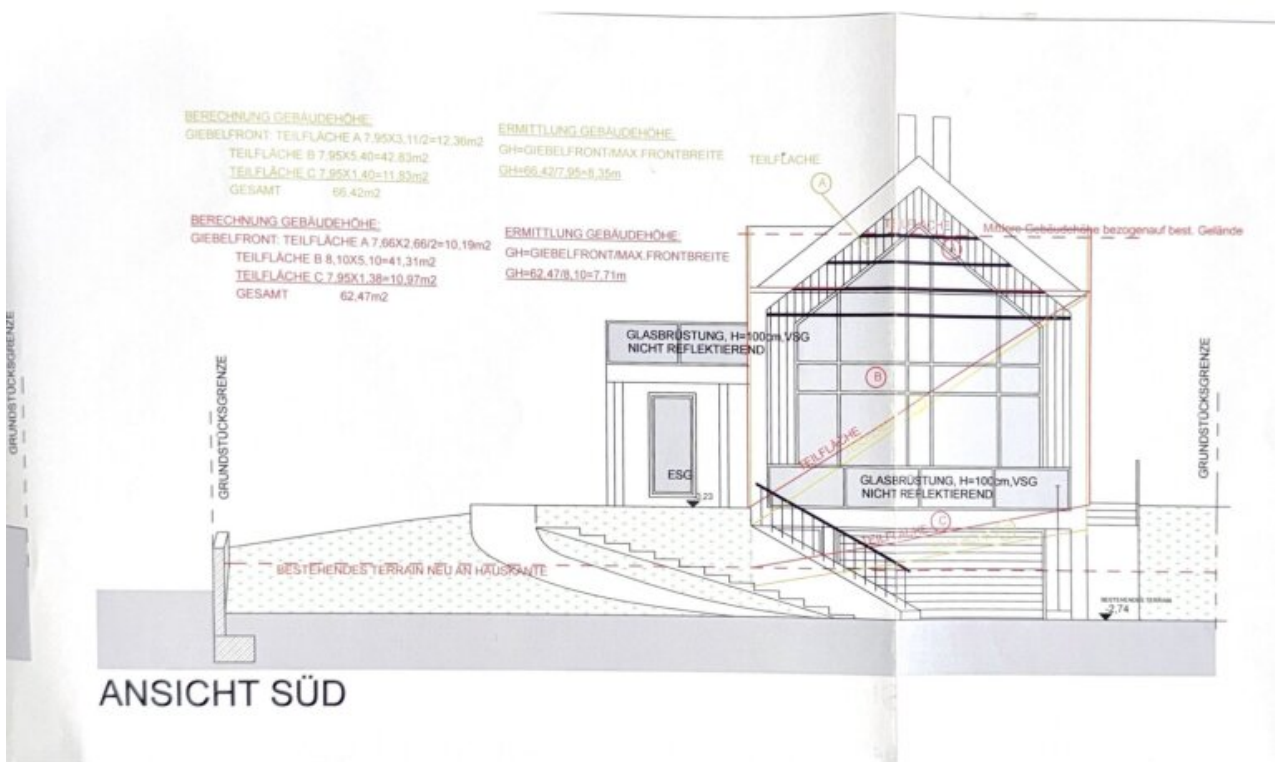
BERECHNUNG GEBÄUDEHÖHE:
GIEBELFRONT: TEILFLÄCHE A 7,95X3,11/2=12,36m2
TEILFLÄCHE B 7,95X5,40=42,83m2
TEILFLÄCHE C 7,95X1,40=11,83m2
GESAMT 66,42m2

ERMITTLUNG GEBÄUDEHÖHE:
GH=GIEBELFRONT/MAX.FRONTBREITE
GH=66,42/7,95=8,35m

TEILFLÄCHE

A

BERECHNUNG GEBÄUDEHÖHE:
GIEBELFRONT: TEILFLÄCHE A 7,66X2,66/2=10,19m2
TEILFLÄCHE B 8,10X5,10=41,31m2
TEILFLÄCHE C 7,95X1,38=10,97m2
GESAMT 62,47m2

ERMITTLUNG GEBÄUDEHÖHE:
GH=GIEBELFRONT/MAX.FRONTBREITE
GH=62,47/8,10=7,71m

TEILFLÄCHE

A

Mittlere Gebäudehöhe bezogen auf best. Gelände

GRUNDSTÜCKSGRENZE

GLASBRÜSTUNG, H=100cm,VSG
NICHT REFLEKTIEREND

B

GRUNDSTÜCKSGRENZE

GRUNDSTÜCKSGRENZE

TEILFLÄCHE

ESG

±0,23

GLASBRÜSTUNG, H=100cm,VSG
NICHT REFLEKTIEREND

C

TEILFLÄCHE

BESTEHENDES TERRAIN NEU AN HAUSKANTE

BESTEHENDES TERRAIN
-2,74

ANSICHT SÜD